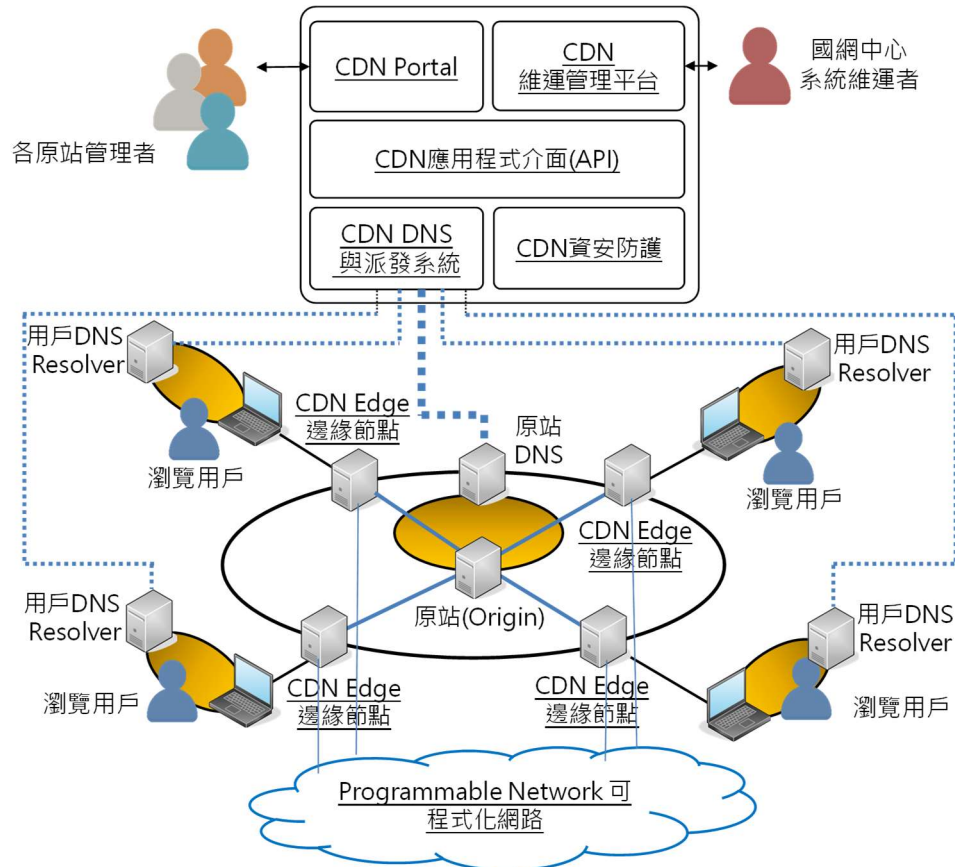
CDN Portal

CDN
維運管理平台

國網中心
系統維運者

各原站管理者

CDN應用程式介面(API)

CDN DNS
與派發系統

CDN資安防護

用戶DNS
Resolver

用戶DNS
Resolver

CDN Edge
邊緣節點

原站
DNS

瀏覽用戶

瀏覽用戶

CDN Edge
邊緣節點

原站(Origin)

用戶DNS
Resolver

用戶DNS
Resolver

瀏覽用戶

CDN Edge
邊緣節點

CDN Edge
邊緣節點

瀏覽用戶

Programmable Network 可
程式化網路